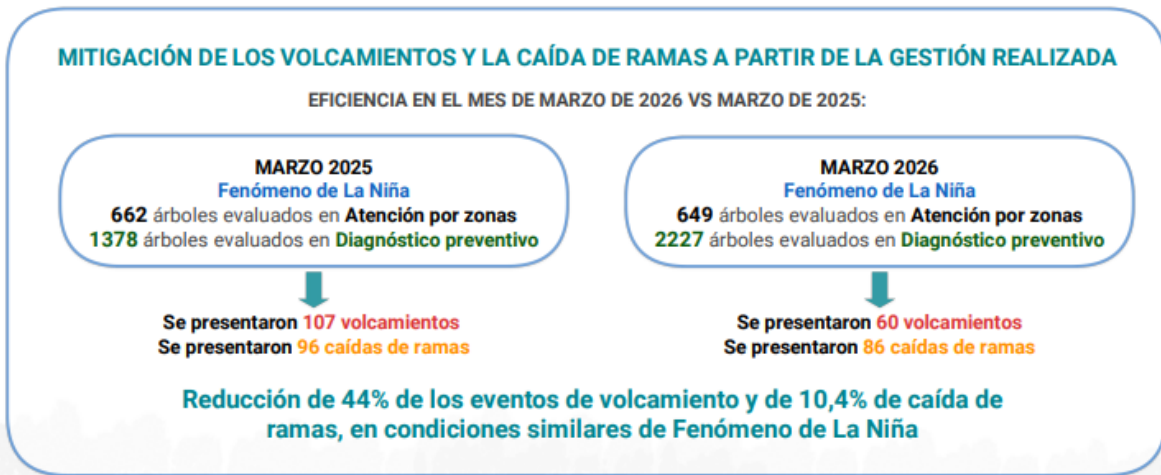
MITIGACIÓN DE LOS VOLCAMIENTOS Y LA CAÍDA DE RAMAS A PARTIR DE LA GESTIÓN REALIZADA

EFICIENCIA EN EL MES DE MARZO DE 2026 VS MARZO DE 2025:

MARZO 2025
Fenómeno de La Niña
662 árboles evaluados en Atención por zonas
1378 árboles evaluados en Diagnóstico preventivo

Se presentaron 107 volcamientos
Se presentaron 96 caídas de ramas

MARZO 2026
Fenómeno de La Niña
649 árboles evaluados en Atención por zonas
2227 árboles evaluados en Diagnóstico preventivo

Se presentaron 60 volcamientos
Se presentaron 86 caídas de ramas

Reducción de 44% de los eventos de volcamiento y de 10,4% de caída de ramas, en condiciones similares de Fenómeno de La Niña